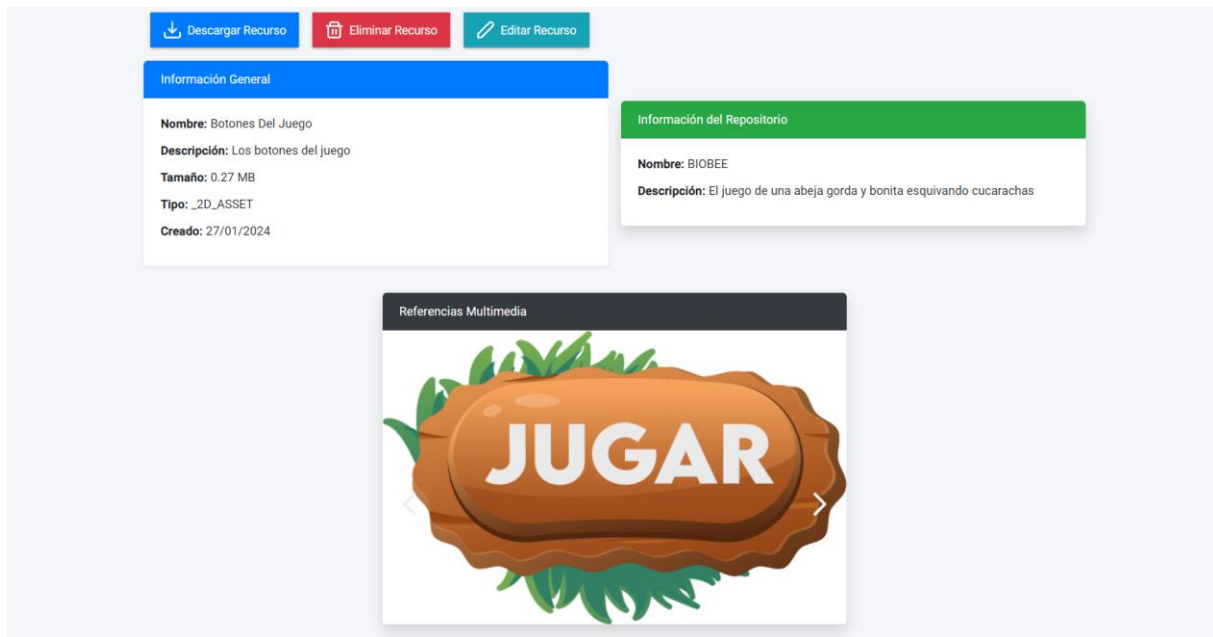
Descargar Recurso
Eliminar Recurso
Editar Recurso

Información General

Nombre: Botones Del Juego

Descripción: Los botones del juego

Tamaño: 0.27 MB

Tipo: _2D_ASSET

Creado: 27/01/2024

Información del Repositorio

Nombre: BIOBEE

Descripción: El juego de una abeja gorda y bonita esquivando cucarachas

Referencias Multimedia

JUGAR